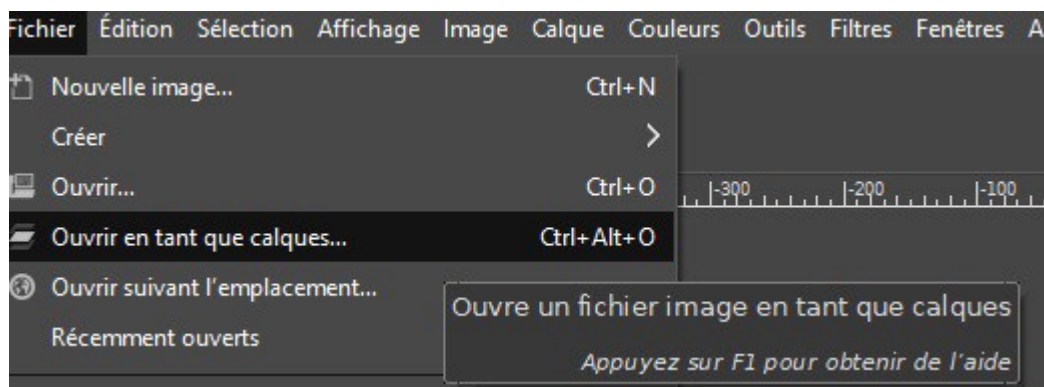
Fichier Édition Sélection Affichage Image Calque Couleurs Outils Filtres Fenêtres A

Nouvelle image... Ctrl+N
Créer >
Ouvrir... Ctrl+O
Ouvrir en tant que calques... Ctrl+Alt+O
Ouvrir suivant l'emplacement...
Récemment ouverts

-300 -200 -100

Ouvre un fichier image en tant que calques
Appuyez sur F1 pour obtenir de l'aide